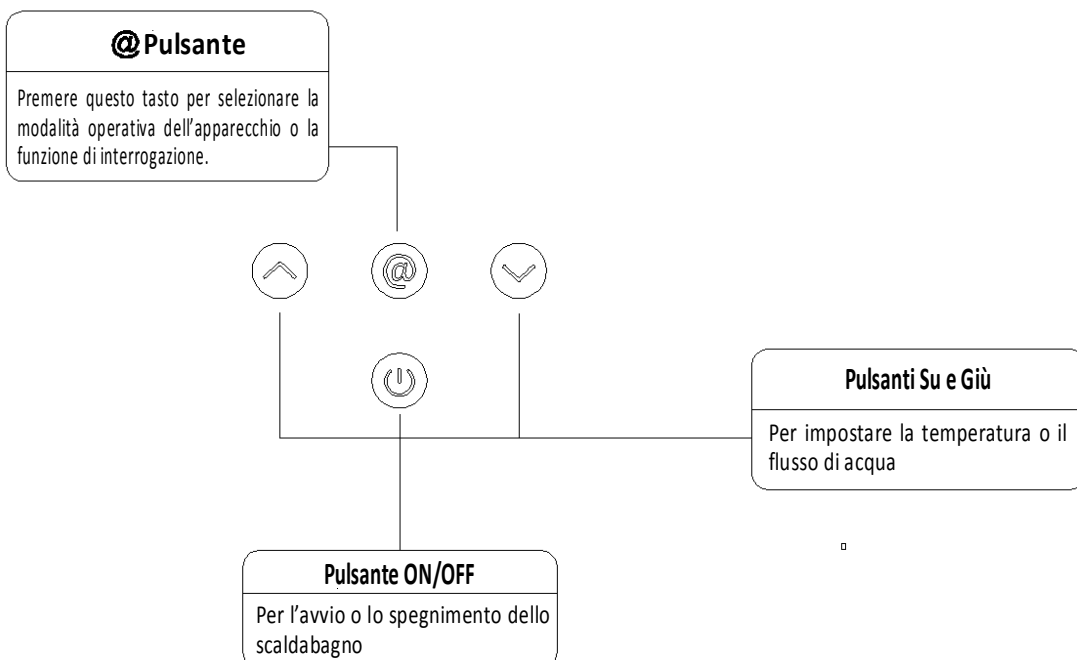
@Pulsante

Premere questo tasto per selezionare la modalità operativa dell'apparecchio o la funzione di interrogazione.

@

Pulsanti Su e Giù

Per impostare la temperatura o il flusso di acqua

Pulsante ON/OFF

Per l'avvio o lo spegnimento dello scaldabagno